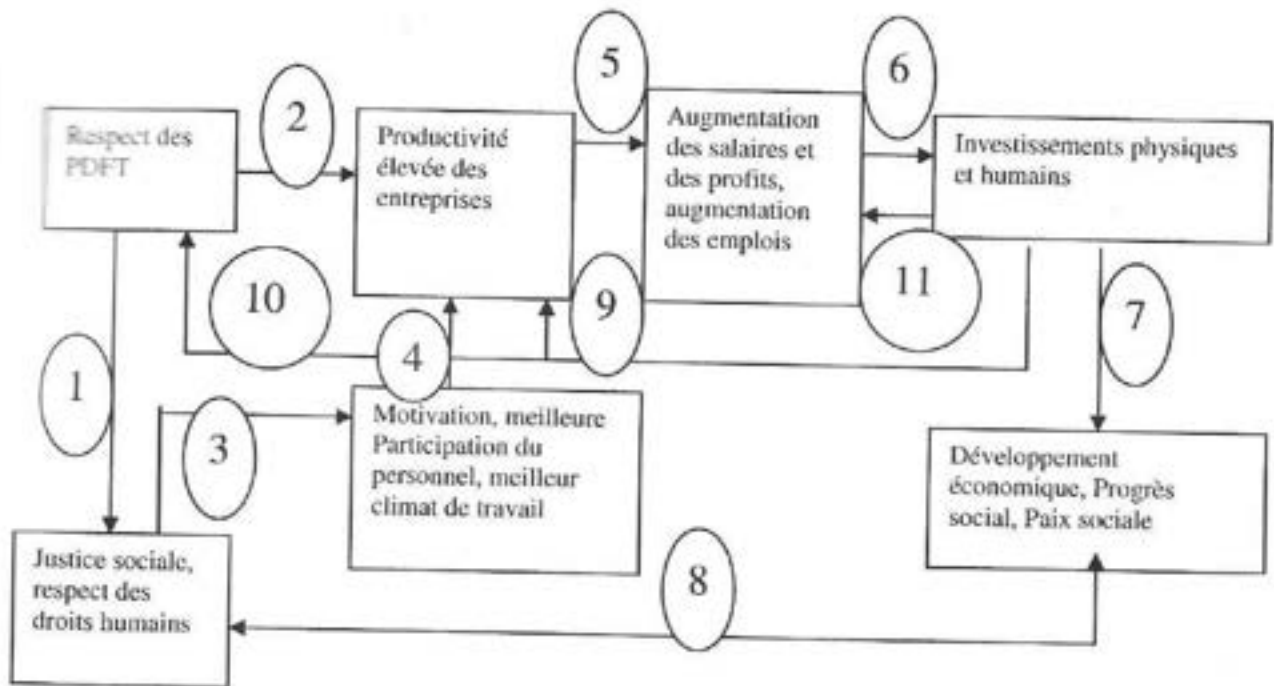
Respect des PDFT

2

Productivité élevée des entreprises

5

Augmentation des salaires et des profits, augmentation des emplois

6

Investissements physiques et humains

10

4

9

11

7

1

3

Motivation, meilleure Participation du personnel, meilleur climat de travail

Développement économique, Progrès social, Paix sociale

Justice sociale, respect des droits humains

8